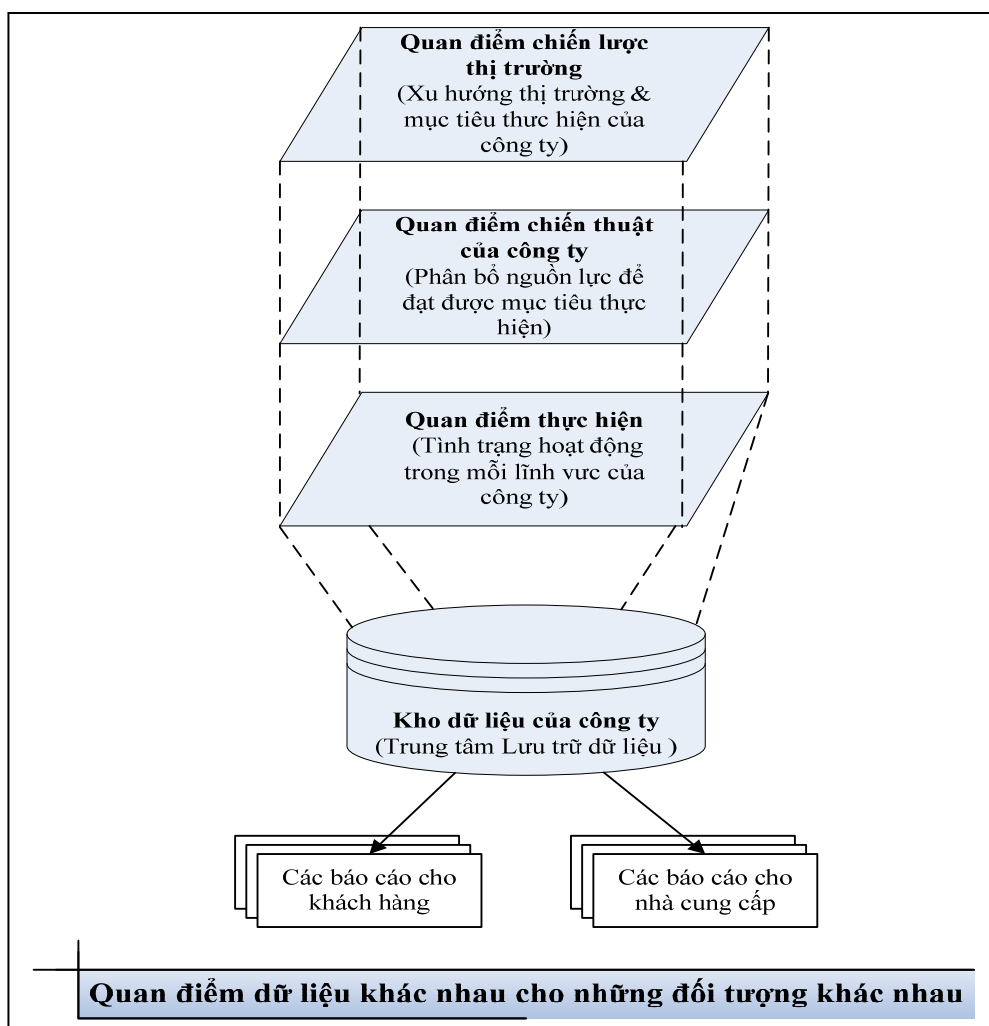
Quan điểm chiến lược thị trường
(Xu hướng thị trường & mục tiêu thực hiện của công ty)

Quan điểm chiến thuật của công ty
(Phân bổ nguồn lực để đạt được mục tiêu thực hiện)

Quan điểm thực hiện
(Tình trạng hoạt động trong mỗi lĩnh vưc của công ty)

Kho dữ liệu của công ty
(Trung tâm Lưu trữ dữ liệu )

Các báo cáo cho khách hàng

Các báo cáo cho nhà cung cấp

Quan điểm dữ liệu khác nhau cho những đối tượng khác nhau